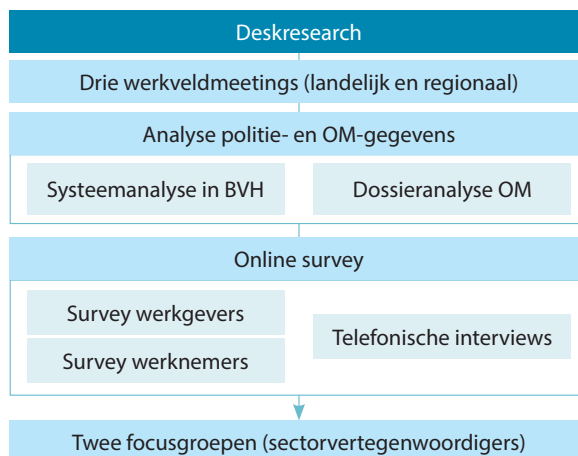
Deskresearch

Drie werkveldmeetings (landelijk en regionaal)

Analyse politie- en OM-gegevens

Systeemanalyse in BVH

Dossieranalyse OM

Online survey

Survey werkgevers

Survey werknemers

Telefonische interviews

Twee focusgroepen (sectorvertegenwoordigers)